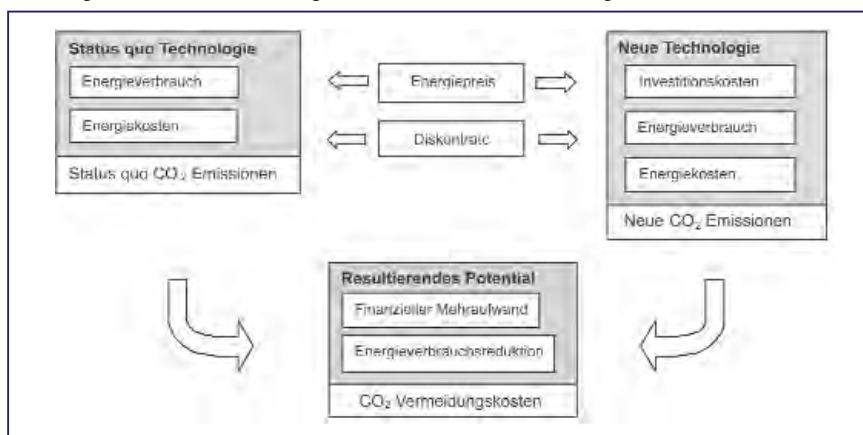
Status quo Technologie

Energieverbrauch

Energiekosten

Status quo $CO_2$ Emissionen

Energiepreis

Diskontrate

Neue Technologie

Investitionskosten

Energieverbrauch

Energiekosten

Neue $CO_2$ Emissionen

Resultierendes Potential

Finanzieller Mehraufwand

Energieverbrauchsreduktion

$CO_2$ Vermeidungskosten